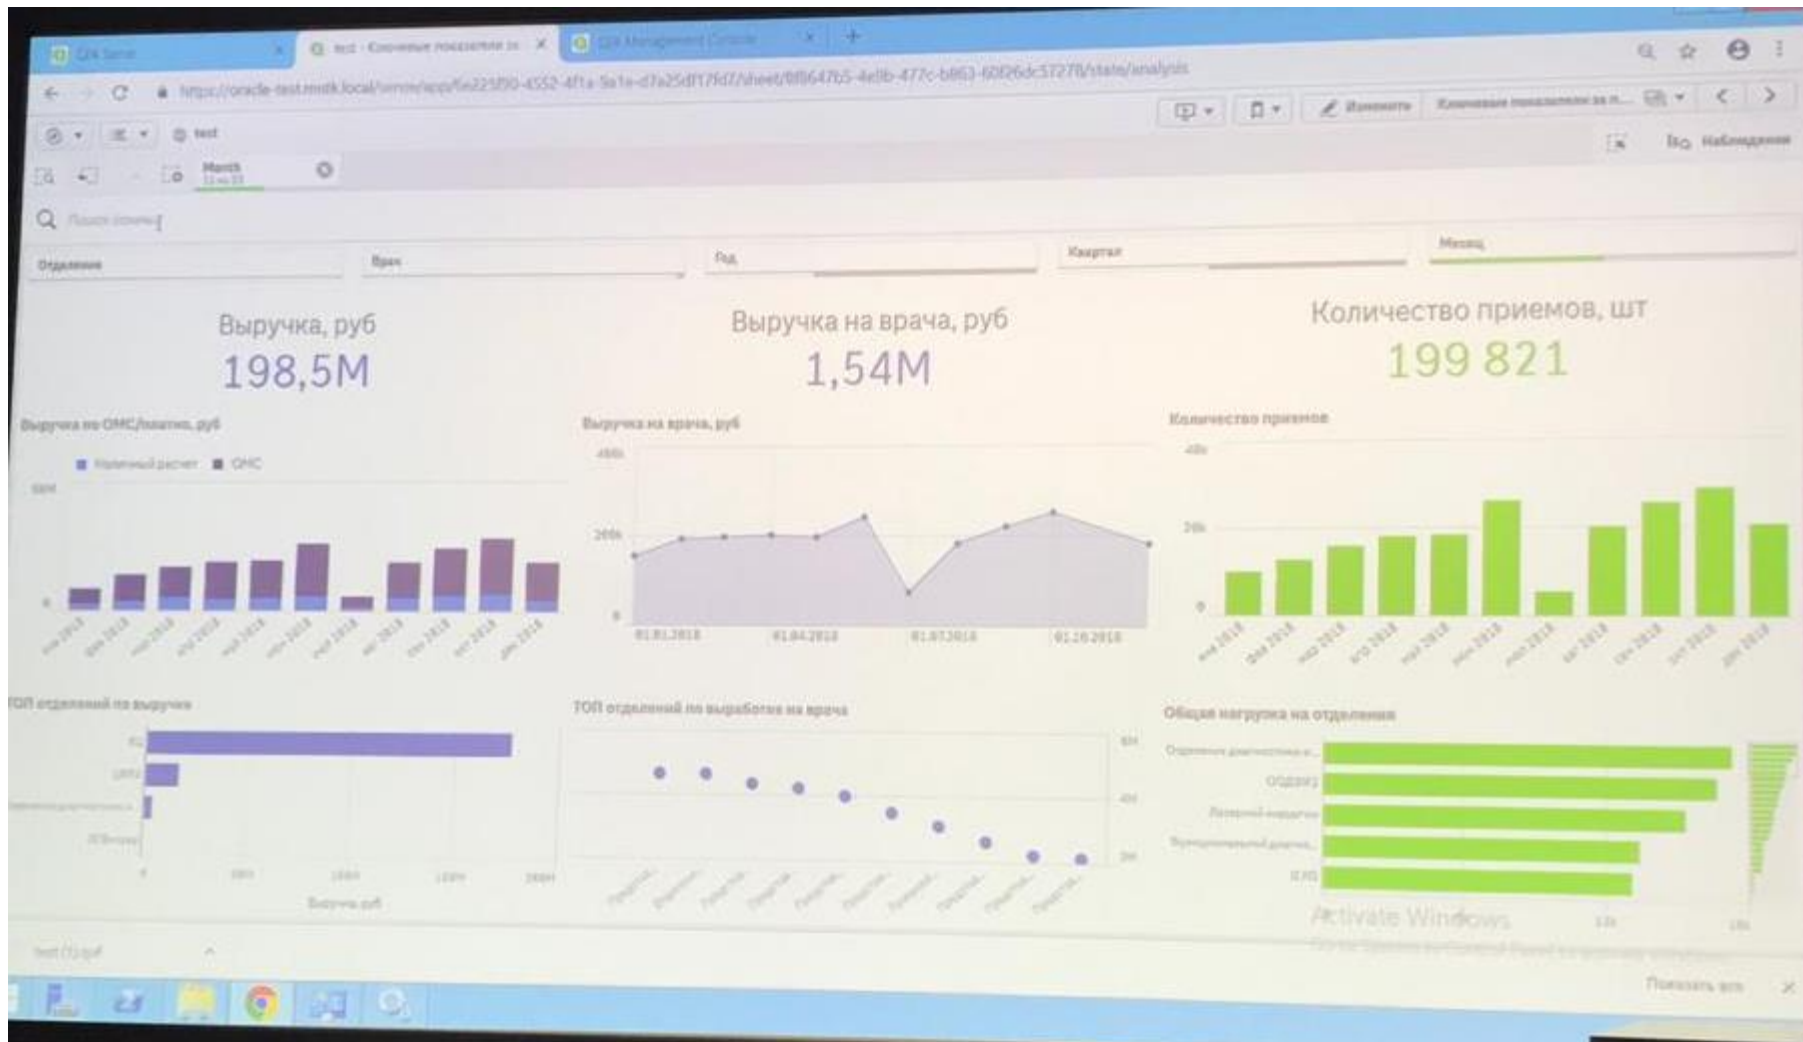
Qlik Sense
test - Ключевые показатели за
Qlik Management Console
https://oracle-test.medk.local/sense/app/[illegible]/sheet/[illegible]/state/analysis
Изменить
Ключевые показатели за п...
Наблюдения
test
Month
Поиск помощ
Отделение
Врач
Год
Квартал
Месяц

Выручка, руб
198,5M

Выручка на врача, руб
1,54M

Количество приемов, шт
199 821

Выручка по ОМС/платно, руб
Наличный расчет
ОМС

Выручка на врача, руб
400k
200k
0
01.01.2018
01.04.2018
01.07.2018
01.10.2018

Количество приемов
40k
20k
0

ТОП отделений по выручке
Выручка, руб

ТОП отделений по выработке на врача

Общая нагрузка на отделения
ООДЗУ
Лазерной хирургии
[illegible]

Activate Windows
Показать все